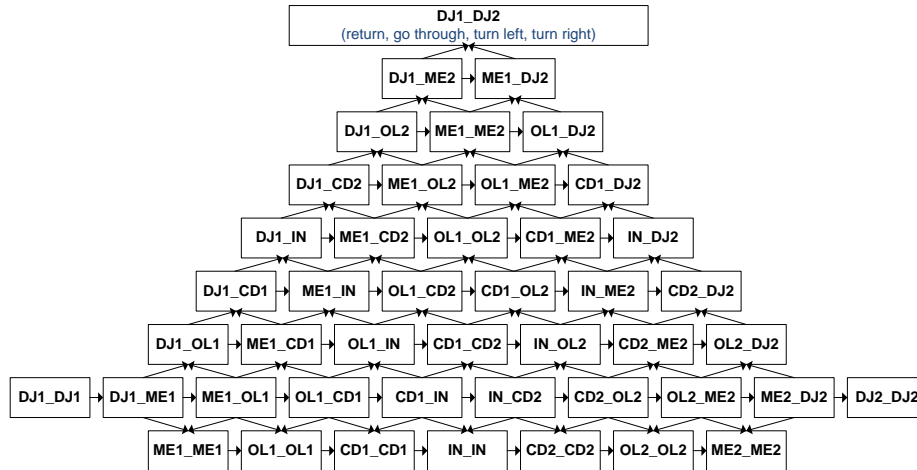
DJ1_DJ2
(return, go through, turn left, turn right)

DJ1_ME2
ME1_DJ2

DJ1_OL2
ME1_ME2
OL1_DJ2

DJ1_CD2
ME1_OL2
OL1_ME2
CD1_DJ2

DJ1_IN
ME1_CD2
OL1_OL2
CD1_ME2
IN_DJ2

DJ1_CD1
ME1_IN
OL1_CD2
CD1_OL2
IN_ME2
CD2_DJ2

DJ1_OL1
ME1_CD1
OL1_IN
CD1_CD2
IN_OL2
CD2_ME2
OL2_DJ2

DJ1_DJ1
DJ1_ME1
ME1_OL1
OL1_CD1
CD1_IN
IN_CD2
CD2_OL2
OL2_ME2
ME2_DJ2
DJ2_DJ2

ME1_ME1
OL1_OL1
CD1_CD1
IN_IN
CD2_CD2
OL2_OL2
ME2_ME2